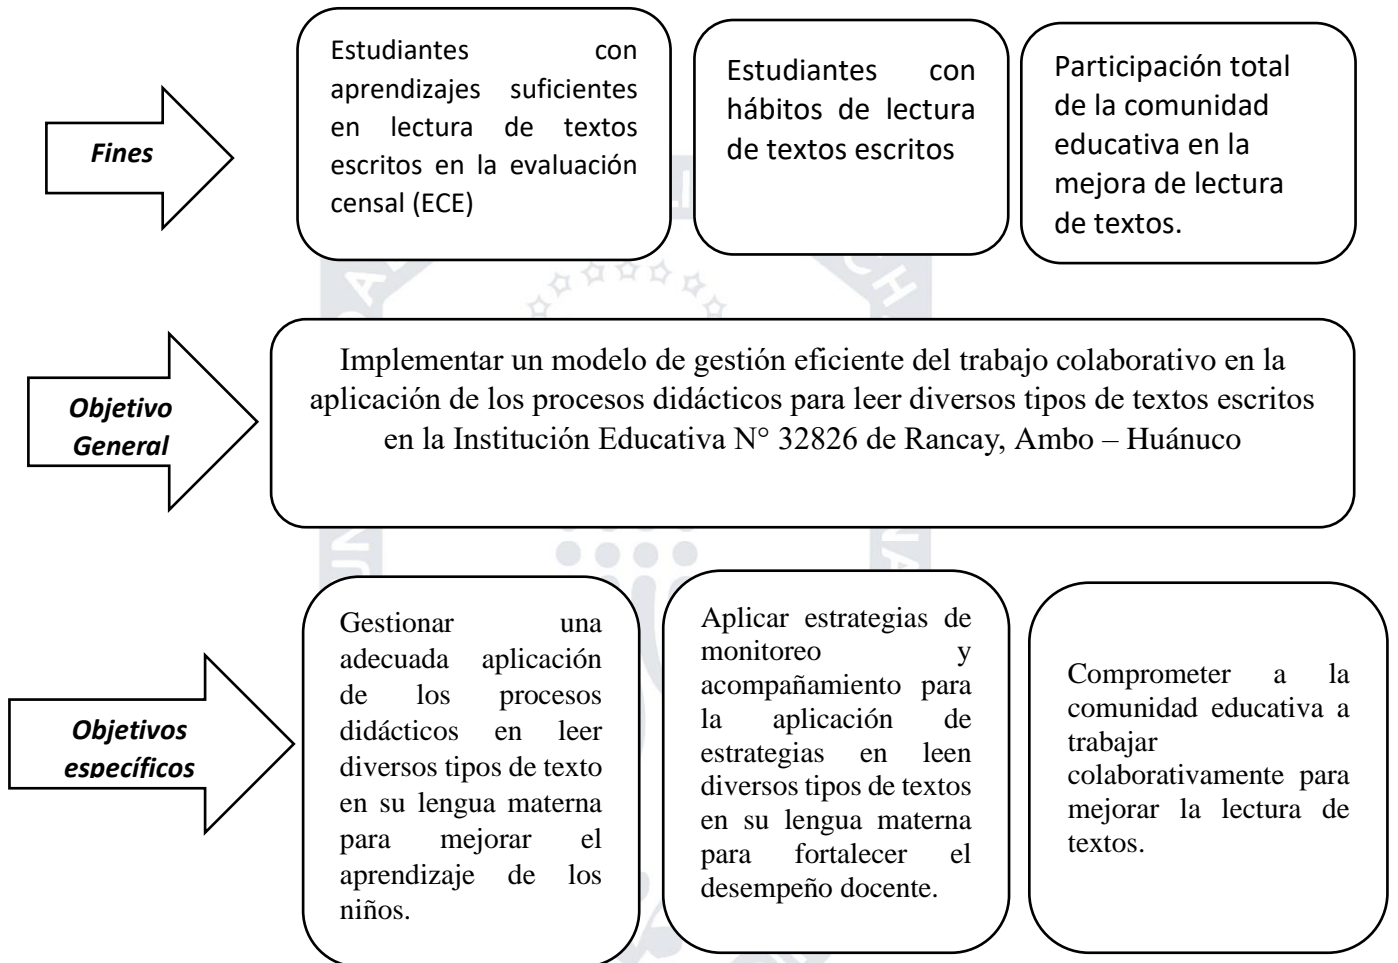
Fines

Estudiantes con aprendizajes suficientes en lectura de textos escritos en la evaluación censal (ECE)

Estudiantes con hábitos de lectura de textos escritos

Participación total de la comunidad educativa en la mejora de lectura de textos.

Objetivo General

Implementar un modelo de gestión eficiente del trabajo colaborativo en la aplicación de los procesos didácticos para leer diversos tipos de textos escritos en la Institución Educativa N° 32826 de Rancay, Ambo – Huánuco

Objetivos específicos

Gestionar una adecuada aplicación de los procesos didácticos en leer diversos tipos de texto en su lengua materna para mejorar el aprendizaje de los niños.

Aplicar estrategias de monitoreo y acompañamiento para la aplicación de estrategias en leen diversos tipos de textos en su lengua materna para fortalecer el desempeño docente.

Comprometer a la comunidad educativa a trabajar colaborativamente para mejorar la lectura de textos.